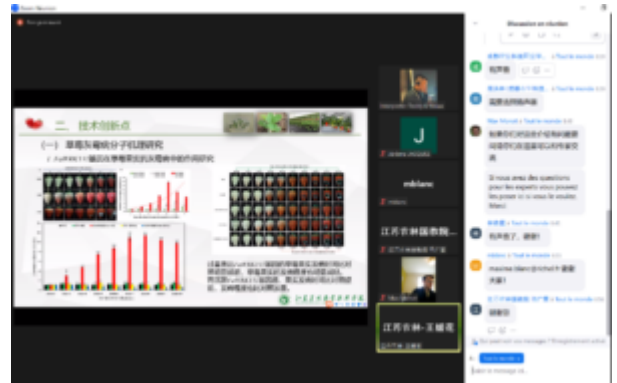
Zoom Réunion

Discussion en réunion

二、技术创新点

（一）草莓灰霉病分子机理研究

江苏农林

mblanc

江苏农林-王毓宏

Si vous avez des questions pour les experts vous pouvez les poser ici à vous le souhaitez

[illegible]

Tout le monde

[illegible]